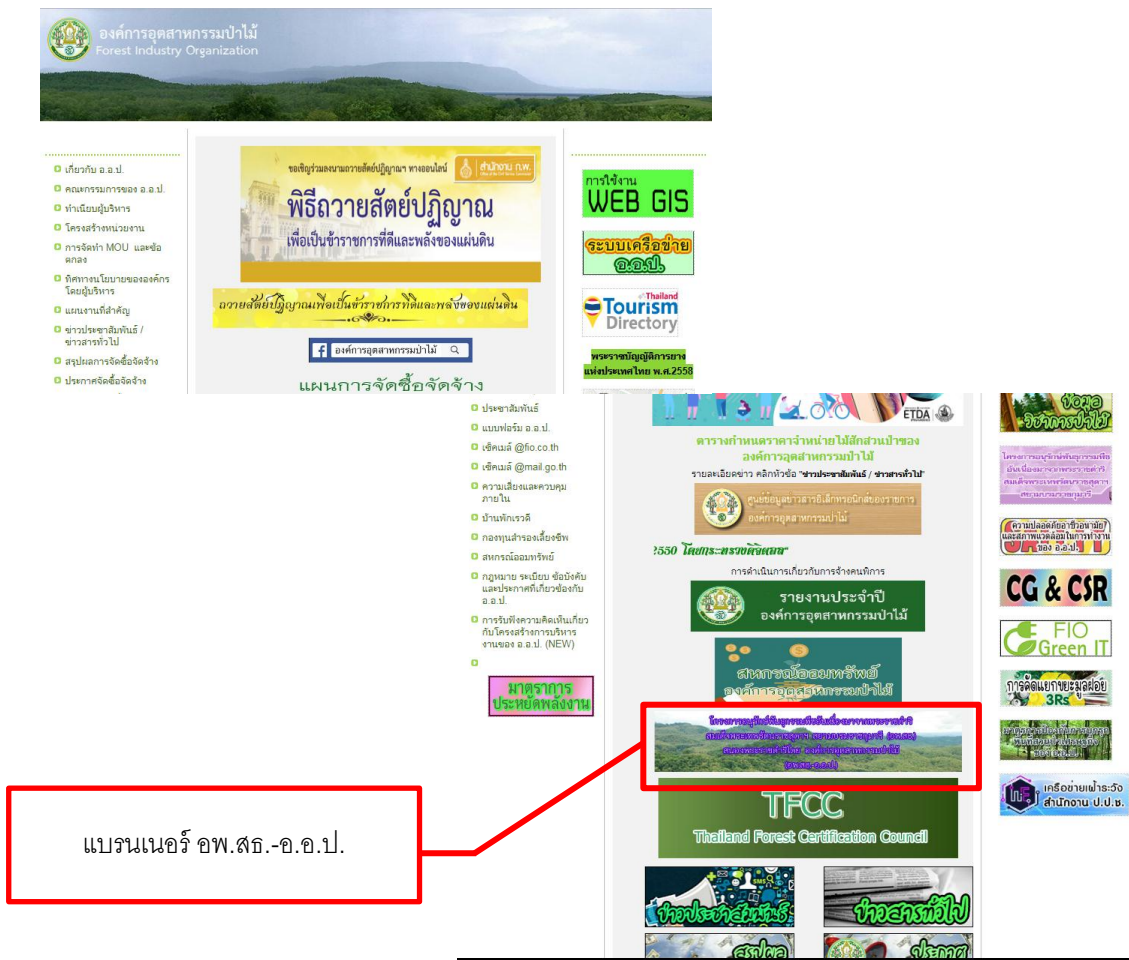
องค์การอุตสาหกรรมป่าไม้
Forest Industry Organization

เกี่ยวกับ อ.อ.ป.
คณะกรรมการของ อ.อ.ป.
ทำเนียบผู้บริหาร
โครงสร้างหน่วยงาน
การจัดทำ MOU และข้อตกลง
ทิศทางนโยบายขององค์กรโดยผู้บริหาร
แผนงานที่สำคัญ
ข่าวประชาสัมพันธ์ / ข่าวสารทั่วไป
สรุปผลการจัดซื้อจัดจ้าง
ประกาศจัดซื้อจัดจ้าง

ขอเชิญร่วมลงนามถวายสัตย์ปฏิญาณ ทางออนไลน์
สำนักงาน ก.พ.
พิธีถวายสัตย์ปฏิญาณ
เพื่อเป็นข้าราชการที่ดีและพลังของแผ่นดิน

ถวายสัตย์ปฏิญาณเพื่อเป็นข้าราชการที่ดีและพลังของแผ่นดิน

องค์การอุตสาหกรรมป่าไม้

แผนการจัดซื้อจัดจ้าง

การใช้งาน
WEB GIS
ระบบเครือข่าย อ.อ.ป.
Thailand Tourism Directory
พระราชบัญญัติการยางแห่งประเทศไทย พ.ศ.2558

ประชาสัมพันธ์
แบบฟอร์ม อ.อ.ป.
เช็คเมล์ @fio.co.th
เช็คเมล์ @mail.go.th
ความเสี่ยงและควบคุมภายใน
บ้านพักเรวดี
กองทุนสำรองเลี้ยงชีพ
สหกรณ์ออมทรัพย์
กฎหมาย ระเบียบ ข้อบังคับ และประกาศที่เกี่ยวข้องกับ อ.อ.ป.
การรับฟังความคิดเห็นเกี่ยวกับโครงสร้างการบริหารงานของ อ.อ.ป. (NEW)

มาตรการประหยัดพลังงาน

ETDA

ตารางกำหนดราคาจำหน่ายไม้สักสวนป่าของ องค์การอุตสาหกรรมป่าไม้
รายละเอียดข่าว คลิกหัวข้อ "ข่าวประชาสัมพันธ์ / ข่าวสารทั่วไป"

ศูนย์ข้อมูลข่าวสารอิเล็กทรอนิกส์ของราชการ องค์การอุตสาหกรรมป่าไม้

2550 โดยกระทรวงดิจิทัลฯ
การดำเนินการเกี่ยวกับการจ้างคนพิการ

รายงานประจำปี
องค์การอุตสาหกรรมป่าไม้

สหกรณ์ออมทรัพย์
องค์การอุตสาหกรรมป่าไม้

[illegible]
(อพ.สธ.-อ.อ.ป.)

TFCC
Thailand Forest Certification Council

ข่าวประชาสัมพันธ์
ข่าวสารทั่วไป
สรุปผล
ประกาศ

ข้อมูลวิชาการป่าไม้
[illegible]
ความปลอดภัยอาชีวอนามัยและสภาพแวดล้อมในการทำงานของ อ.อ.ป.
CG & CSR
FIO Green IT
การคัดแยกขยะมูลฝอย 3RS
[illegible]
เครือข่ายเฝ้าระวัง สำนักงาน ป.ป.ช.

แบรนเนอร์ อพ.สธ.-อ.อ.ป.